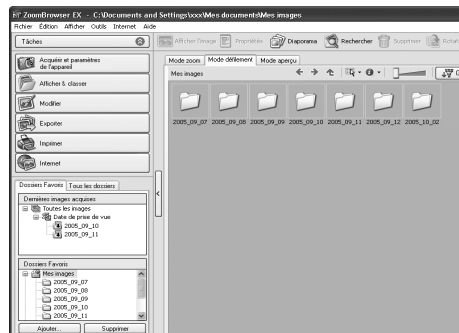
ZoomBrowser EX - C:\Documents and Settings\xxx\Mes documents\Mes images

Fichier Edition Afficher Outils Internet Aide

Tâches

Afficher l'image Imprimer Diaporama Rechercher Supprimer Rotati

Acquisition et paramètres de l'appareil

Afficher & classer

Modifier

Exporter

Imprimer

Internet

Mode zoom Mode défilement Mode aperçu

Mes images

2005_09_07 2005_09_08 2005_09_09 2005_09_10 2005_09_11 2005_09_12 2005_10_02

Dossiers Favoris Tous les dossiers

Dernières images acquises

Toutes les images

Date de prise de vue

2005_09_10

2005_09_11

Dossiers Favoris

Mes images

2005_09_07

2005_09_08

2005_09_09

2005_09_10

2005_09_11

Ajouter... Supprimer